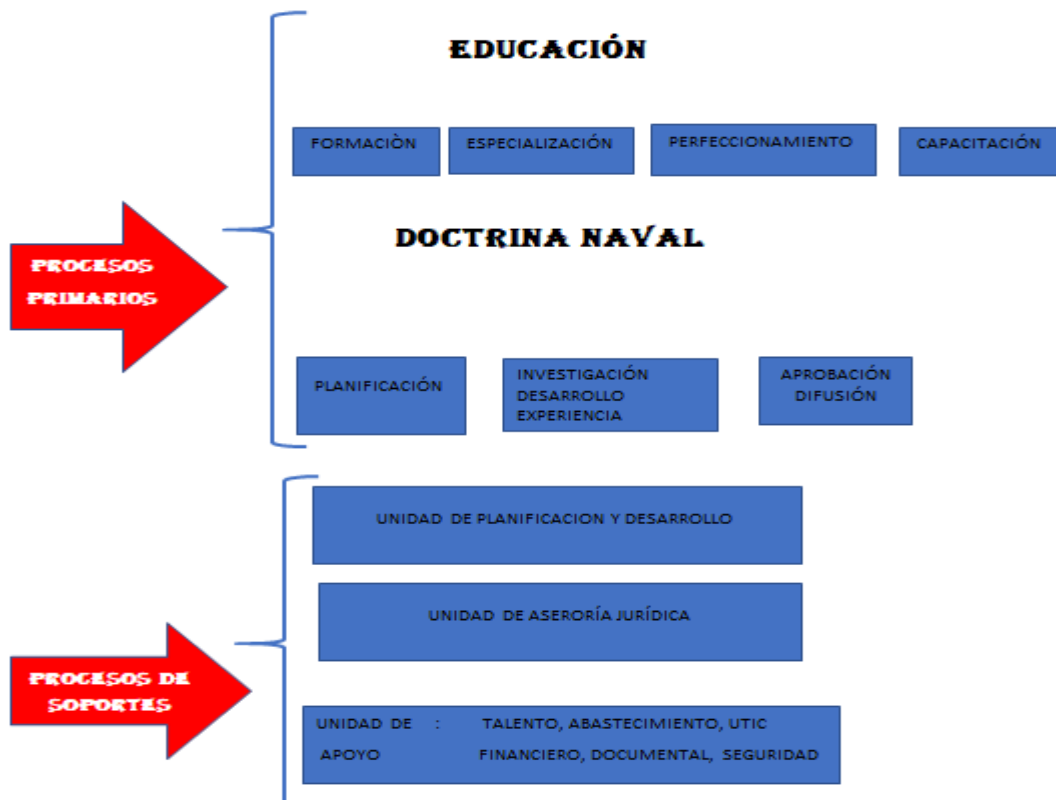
PROCESOS PRIMARIOS

EDUCACIÓN

FORMACIÒN

ESPECIALIZACIÓN

PERFECCIONAMIENTO

CAPACITACIÓN

DOCTRINA NAVAL

PLANIFICACIÓN

INVESTIGACIÓN
DESARROLLO
EXPERIENCIA

APROBACIÓN
DIFUSIÓN

PROCESOS DE SOPORTES

UNIDAD DE PLANIFICACION Y DESARROLLO

UNIDAD DE ASERORÍA JURÍDICA

UNIDAD DE APOYO : TALENTO, ABASTECIMIENTO, UTIC FINANCIERO, DOCUMENTAL, SEGURIDAD